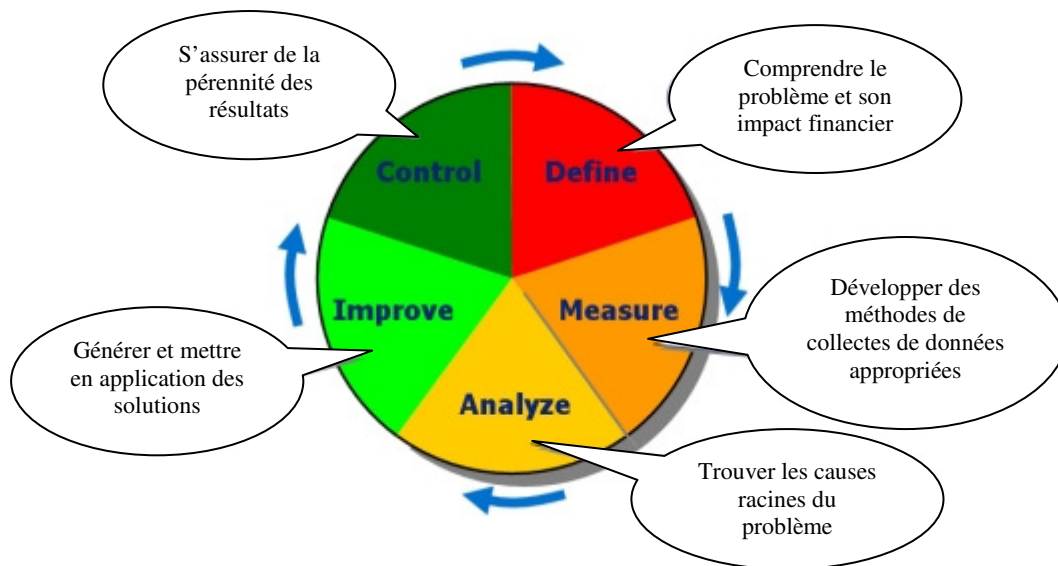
S’assurer de la pérennité des résultats

Comprendre le problème et son impact financier

Control

Define

Improve

Measure

Analyze

Développer des méthodes de collectes de données appropriées

Générer et mettre en application des solutions

Trouver les causes racines du problème